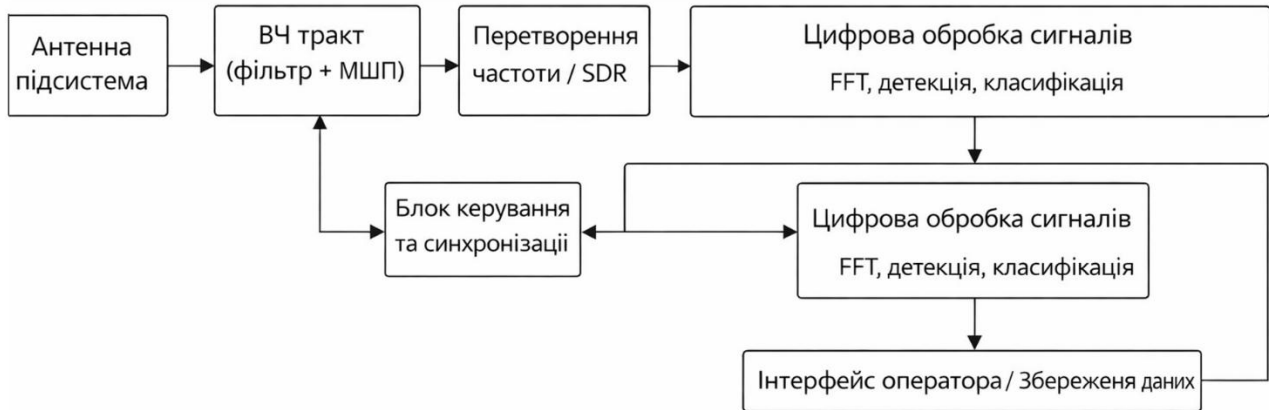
Антенна підсистема

ВЧ тракт (фільтр + МШП)

Перетворення частоти / SDR

Цифрова обробка сигналів
FFT, детекція, класифікація

Блок керування та синхронізації

Цифрова обробка сигналів
FFT, детекція, класифікація

Інтерфейс оператора / Збережeня даних